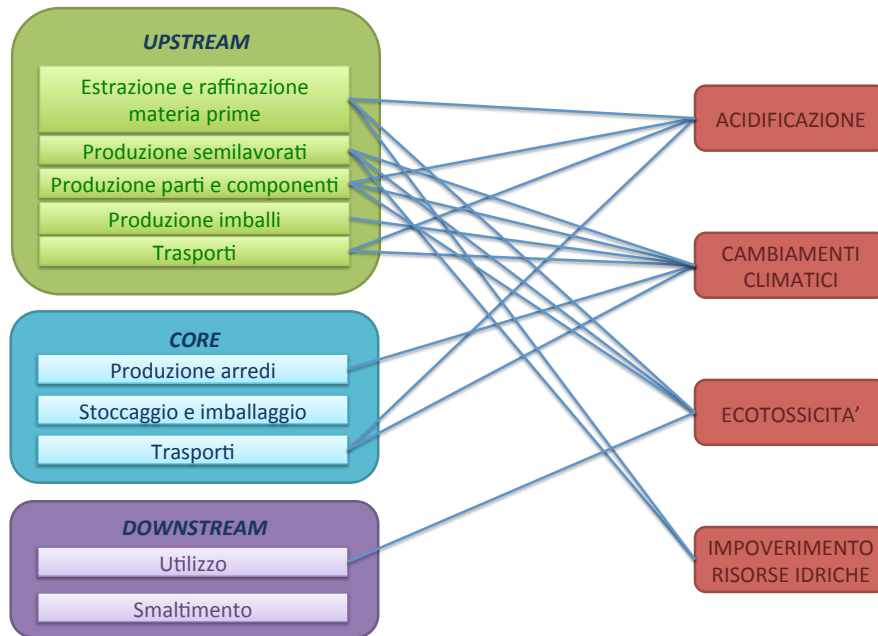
UPSTREAM

Estrazione e raffinazione materia prime

Produzione semilavorati

Produzione parti e componenti

Produzione imballi

Trasporti

CORE

Produzione arredi

Stoccaggio e imballaggio

Trasporti

DOWNSTREAM

Utilizzo

Smaltimento

ACIDIFICAZIONE

CAMBIAMENTI CLIMATICI

ECOTOSSICITA'

IMPOVERIMENTO RISORSE IDRICHE